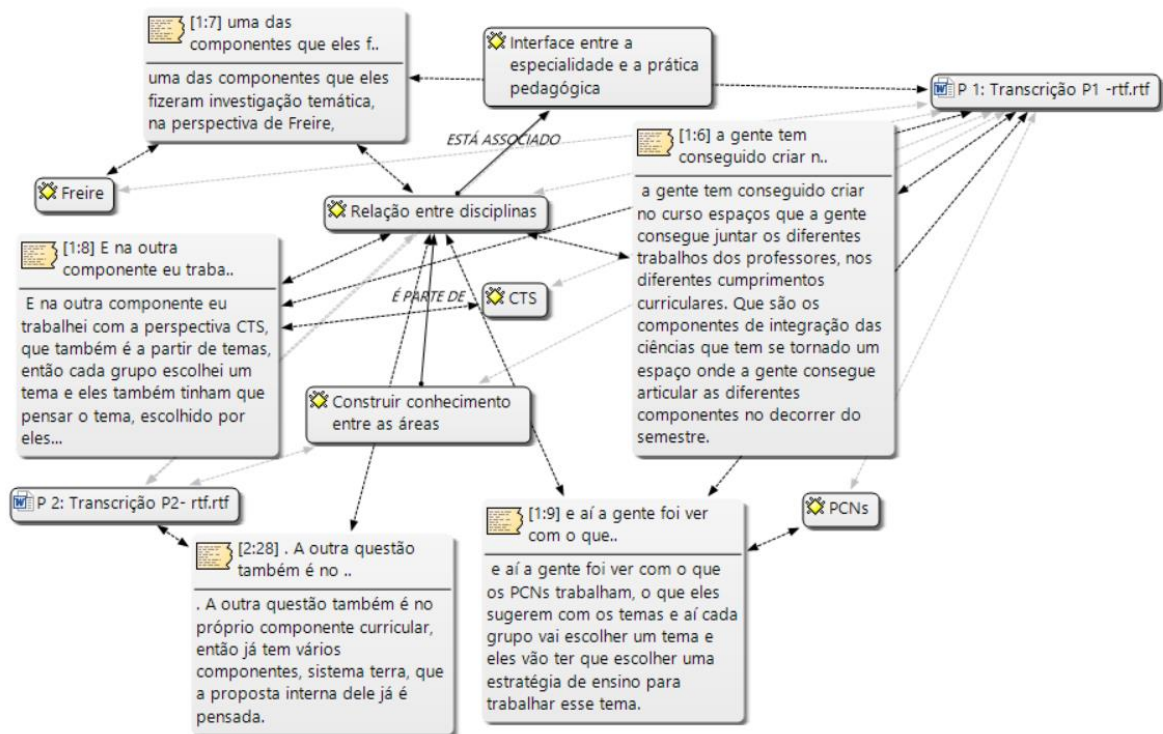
[1:7] uma das componentes que eles f..

uma das componentes que eles fizeram investigação temática, na perspectiva de Freire,

Interface entre a especialidade e a prática pedagógica

P 1: Transcrição P1 -rtf.rtf

ESTÁ ASSOCIADO

[1:6] a gente tem conseguido criar n..

a gente tem conseguido criar no curso espaços que a gente consegue juntar os diferentes trabalhos dos professores, nos diferentes cumprimentos curriculares. Que são os componentes de integração das ciências que tem se tornado um espaço onde a gente consegue articular as diferentes componentes no decorrer do semestre.

Freire

Relação entre disciplinas

[1:8] E na outra componente eu traba..

E na outra componente eu trabalhei com a perspectiva CTS, que também é a partir de temas, então cada grupo escolhei um tema e eles também tinham que pensar o tema, escolhido por eles...

É PARTE DE

CTS

Construir conhecimento entre as áreas

P 2: Transcrição P2- rtf.rtf

[2:28] . A outra questão também é no ..

. A outra questão também é no próprio componente curricular, então já tem vários componentes, sistema terra, que a proposta interna dele já é pensada.

[1:9] e aí a gente foi ver com o que..

e aí a gente foi ver com o que os PCNs trabalham, o que eles sugerem com os temas e aí cada grupo vai escolher um tema e eles vão ter que escolher uma estratégia de ensino para trabalhar esse tema.

PCNs